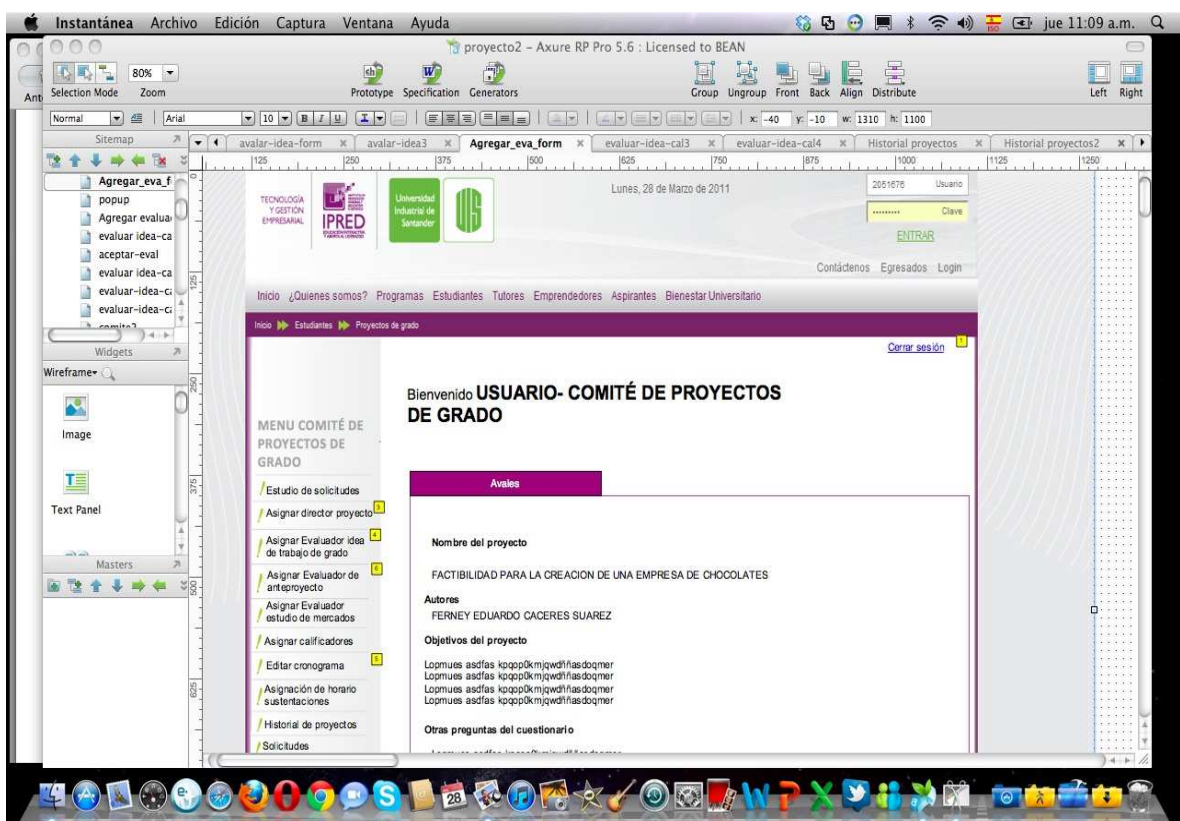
Instantánea Archivo Edición Captura Ventana Ayuda jue 11:09 a.m.

proyecto2 - Axure RP Pro 5.6 : Licensed to BEAN

Selection Mode 80% Zoom Prototype Specification Generators Group Ungroup Front Back Align Distribute Left Right

Normal Arial 10 x: -40 y: -10 w: 1310 h: 1100

Sitemap
Agregar_eva_f
popup
Agregar evalua
evaluar idea-ca
aceptar-eval
evaluar idea-ca
evaluar-idea-c
evaluar-idea-c

Widgets
Wireframe
Image
Text Panel
Masters

avalar-idea-form avalar-idea3 Agregar_eva_form evaluar-idea-cal3 evaluar-idea-cal4 Historial proyectos Historial proyectos2

125 250 375 500 625 750 875 1000 1125 1250

TECNOLOGÍA Y GESTIÓN EMPRESARIAL IPRED Universidad Industrial de Santander

Lunes, 28 de Marzo de 2011

2051676 Usuario
........ Clave
ENTRAR

Contáctenos Egresados Login

Inicio ¿Quienes somos? Programas Estudiantes Tutores Emprendedores Aspirantes Bienestar Universitario

Inicio Estudiantes Proyectos de grado

Cerrar sesión

Bienvenido USUARIO- COMITÉ DE PROYECTOS DE GRADO

MENU COMITÉ DE PROYECTOS DE GRADO
Estudio de solicitudes
Asignar director proyecto
Asignar Evaluador idea de trabajo de grado
Asignar Evaluador de anteproyecto
Asignar Evaluador estudio de mercados
Asignar calificadores
Editar cronograma
Asignación de horario sustentaciones
Historial de proyectos
Solicitudes

Avales

Nombre del proyecto

FACTIBILIDAD PARA LA CREACION DE UNA EMPRESA DE CHOCOLATES

Autores
FERNEY EDUARDO CACERES SUAREZ

Objetivos del proyecto

Lopmues asdfas kpqop0kmjqwdñiasdoqmer
Lopmues asdfas kpqop0kmjqwdñiasdoqmer
Lopmues asdfas kpqop0kmjqwdñiasdoqmer
Lopmues asdfas kpqop0kmjqwdñiasdoqmer

Otras preguntas del cuestionario